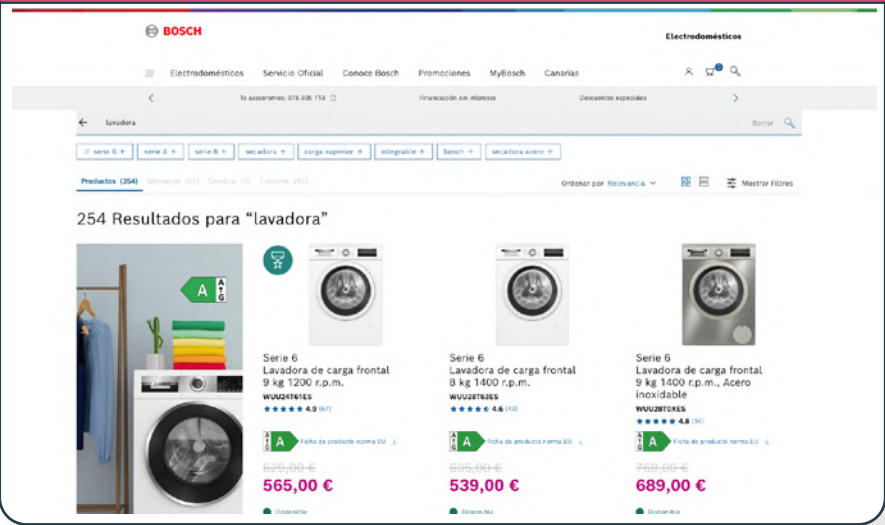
BOSCH

Electrodomésticos

Electrodomésticos Servicio Oficial Conoce Bosch Promociones MyBosch Canarias

Te asesoramos: 976 305 713 Financiación sin intereses Descuentos especiales

lavadora Borrar

serie 6 + serie 4 + serie 8 + secadora + carga superior + integrable + bosch + secadora acero +

Productos (254) Manuales (61) Servicio (0) Explorar (95)

Ordenar por Relevancia Mostrar Filtros

254 Resultados para "lavadora"

A

Serie 6
Lavadora de carga frontal
9 kg 1200 r.p.m.
WUU24T61ES
4.9 (67)
A Ficha de producto norma EU
629,00 €
565,00 €
Disponible

Serie 6
Lavadora de carga frontal
8 kg 1400 r.p.m.
WUU28T63ES
4.6 (43)
A Ficha de producto norma EU
605,00 €
539,00 €
Disponible

Serie 6
Lavadora de carga frontal
9 kg 1400 r.p.m., Acero inoxidable
WUU28TOXES
4.8 (54)
A Ficha de producto norma EU
769,00 €
689,00 €
Disponible